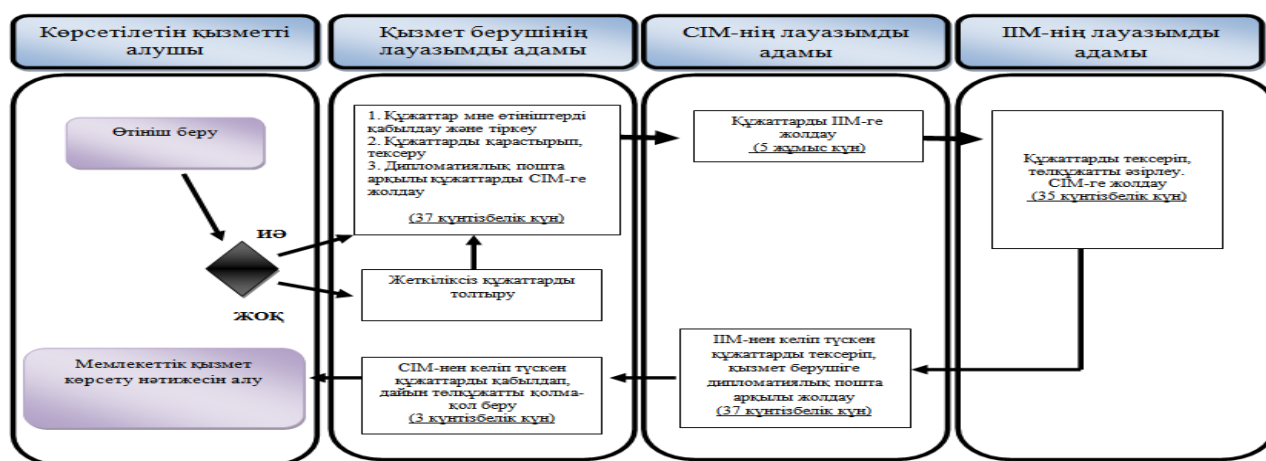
Көрсетілетін қызметті алушы

Қызмет берушінің лауазымды адамы

СІМ-нің лауазымды адамы

ІІМ-нің лауазымды адамы

Өтініш беру

иә

жоқ

1. Құжаттар мне өтініштерді қабылдау және тіркеу
2. Құжаттарды қарастырып, тексеру
3. Дипломатиялық пошта арқылы құжаттарды СІМ-ге жолдау
(37 күнтізбелік күн)

Жеткіліксіз құжаттарды толтыру

Құжаттарды ІІМ-ге жолдау
(5 жұмыс күн)

Құжаттарды тексеріп, төлқұжатты әзірлеу. СІМ-ге жолдау
(35 күнтізбелік күн)

ІІМ-нен келіп түскен құжаттарды тексеріп, қызмет берушіге дипломатиялық пошта арқылы жолдау
(37 күнтізбелік күн)

СІМ-нен келіп түскен құжаттарды қабылдап, дайын төлқұжатты қолма-қол беру
(3 күнтізбелік күн)

Мемлекеттік қызмет көрсету нәтижесін алу